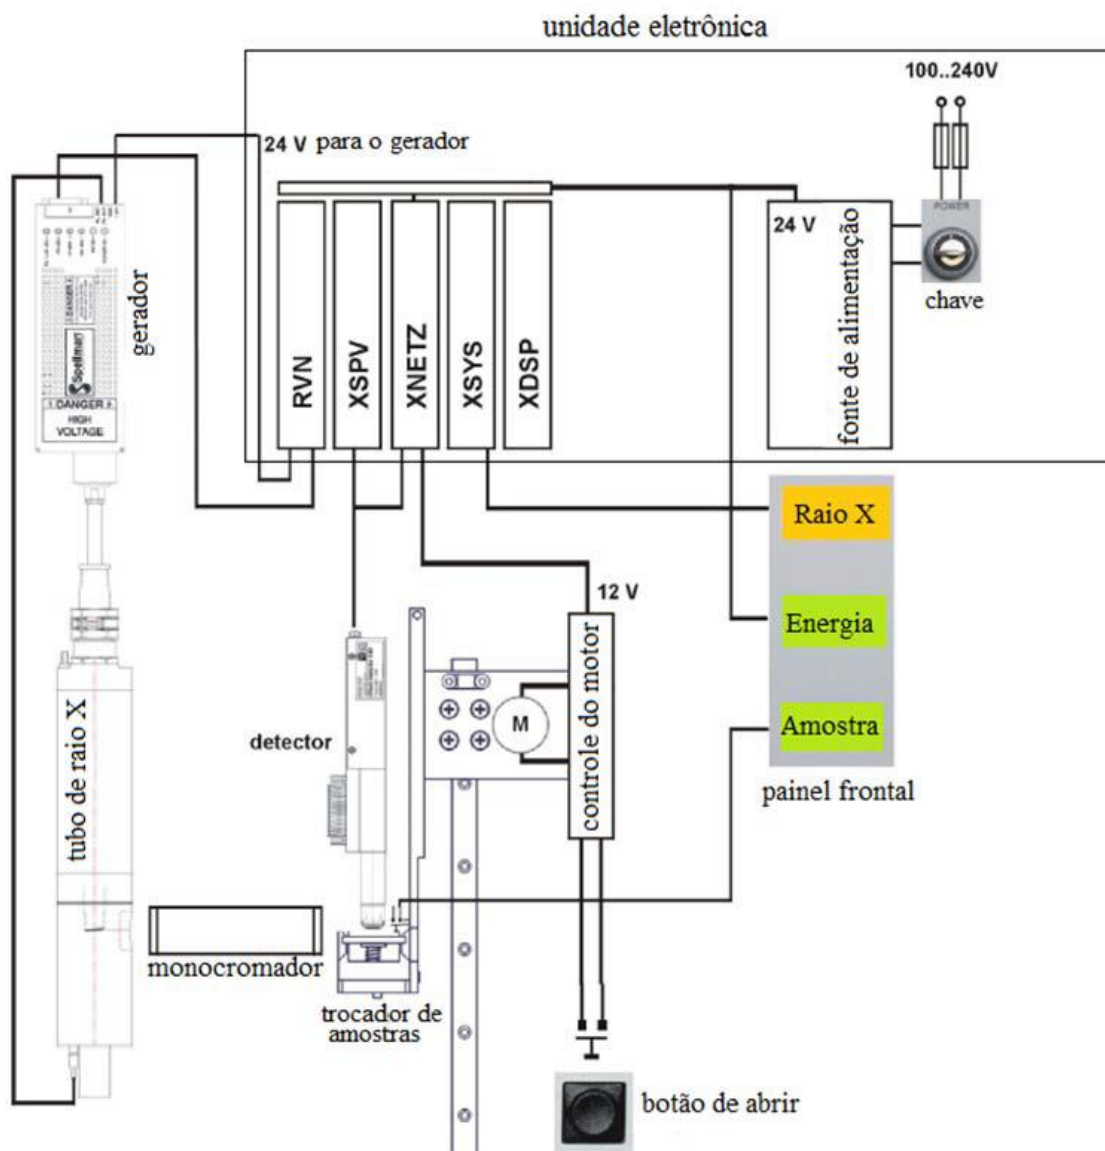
unidade eletrônica

100..240V

POWER

chave

24 V para o gerador

24 V

fonte de alimentação

gerador

DANGER

HIGH VOLTAGE

Spellman

RVN

XSPV

XNETZ

XSYS

XDSP

Raio X

Energia

Amostra

painel frontal

12 V

controle do motor

M

detector

tubo de raio X

monocromador

trocador de amostras

botão de abrir